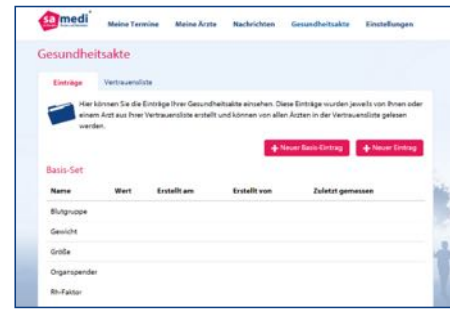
samedi

Meine Termine Meine Ärzte Nachrichten Gesundheitsakte Einstellungen

Gesundheitsakte

Einträge Vertrauensliste

Hier können Sie die Einträge Ihrer Gesundheitsakte einsehen. Diese Einträge wurden jeweils von Ihnen oder einem Arzt aus Ihrer Vertrauensliste erstellt und können von allen Ärzten in der Vertrauensliste gelesen werden.

+ Neuer Basis-Eintrag + Neuer Eintrag

Basis-Set

| Name | Wert | Erstellt am | Erstellt von | Zuletzt gemessen |
|---|---|---|---|---|
| Blutgruppe | | | | |
| Gewicht | | | | |
| Größe | | | | |
| Organspender | | | | |
| Rh-Faktor | | | | |